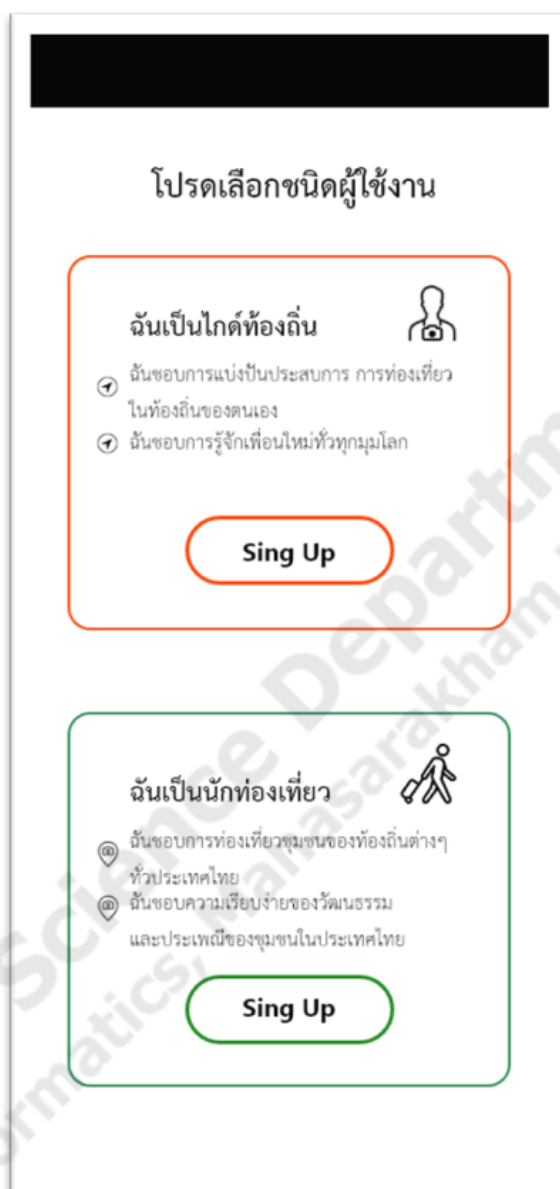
โปรดเลือกชนิดผู้ใช้งาน

ฉันเป็นไกด์ท้องถิ่น

ฉันชอบการแบ่งปันประสบการ การท่องเที่ยวในท้องถิ่นของตนเอง

ฉันชอบการรู้จักเพื่อนใหม่ทั่วทุกมุมโลก

Sing Up

ฉันเป็นนักท่องเที่ยว

ฉันชอบการท่องเที่ยวชุมชนของท้องถิ่นต่างๆ ทั่วประเทศไทย

ฉันชอบความเรียบง่ายของวัฒนธรรม และประเพณีของชุมชนในประเทศไทย

Sing Up

Science Department
Informatics, Mahasarakham